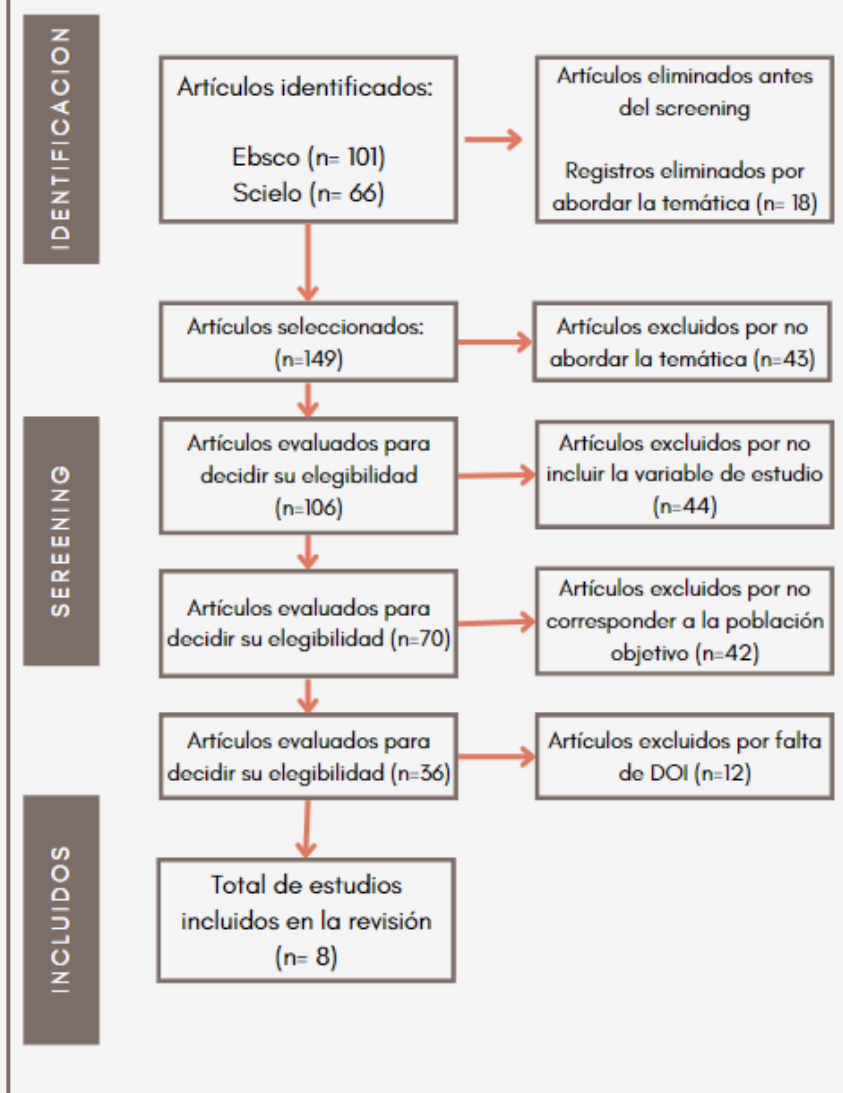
IDENTIFICACION

Artículos identificados:

Ebsco (n= 101)
Scielo (n= 66)

Artículos eliminados antes del screening

Registros eliminados por abordar la temática (n= 18)

Artículos seleccionados: (n=149)

Artículos excluidos por no abordar la temática (n=43)

SEREENING

Artículos evaluados para decidir su elegibilidad (n=106)

Artículos excluidos por no incluir la variable de estudio (n=44)

Artículos evaluados para decidir su elegibilidad (n=70)

Artículos excluidos por no corresponder a la población objetivo (n=42)

Artículos evaluados para decidir su elegibilidad (n=36)

Artículos excluidos por falta de DOI (n=12)

INCLUIDOS

Total de estudios incluidos en la revisión (n= 8)